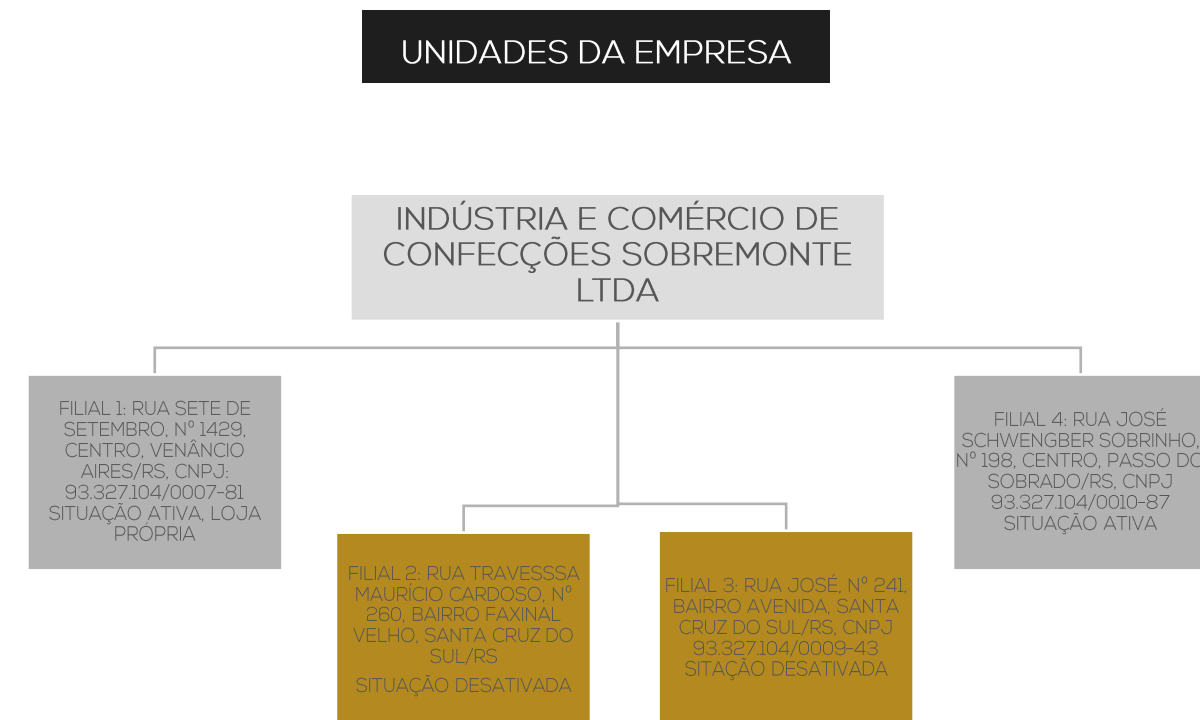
UNIDADES DA EMPRESA

INDÚSTRIA E COMÉRCIO DE CONFECÇÕES SOBREMONTE LTDA

FILIAL 1: RUA SETE DE SETEMBRO, Nº 1429, CENTRO, VENÂNCIO AIRES/RS, CNPJ: 93.327.104/0007-81 SITUAÇÃO ATIVA, LOJA PRÓPRIA

FILIAL 2: RUA TRAVESSSA MAURÍCIO CARDOSO, Nº 260, BAIRRO FAXINAL VELHO, SANTA CRUZ DO SUL/RS

SITUAÇÃO DESATIVADA

FILIAL 3: RUA JOSÉ, Nº 241, BAIRRO AVENIDA, SANTA CRUZ DO SUL/RS, CNPJ 93.327.104/0009-43 SITAÇÃO DESATIVADA

FILIAL 4: RUA JOSÉ SCHWENGBER SOBRINHO, Nº 198, CENTRO, PASSO DO SOBRADO/RS, CNPJ 93.327.104/0010-87 SITUAÇÃO ATIVA